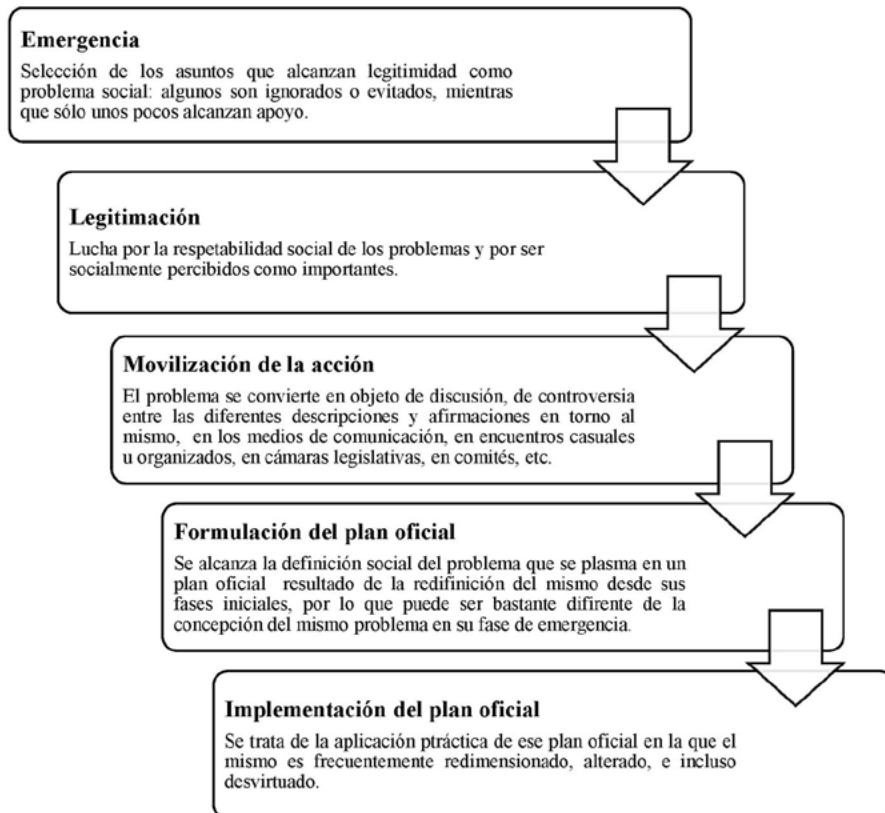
Emergencia

Selección de los asuntos que alcanzan legitimidad como problema social: algunos son ignorados o evitados, mientras que sólo unos pocos alcanzan apoyo.

Legitimación

Lucha por la respetabilidad social de los problemas y por ser socialmente percibidos como importantes.

Movilización de la acción

El problema se convierte en objeto de discusión, de controversia entre las diferentes descripciones y afirmaciones en torno al mismo, en los medios de comunicación, en encuentros casuales u organizados, en cámaras legislativas, en comités, etc.

Formulación del plan oficial

Se alcanza la definición social del problema que se plasma en un plan oficial resultado de la redifinición del mismo desde sus fases iniciales, por lo que puede ser bastante difirente de la concepción del mismo problema en su fase de emergencia.

Implementación del plan oficial

Se trata de la aplicación ptráctica de ese plan oficial en la que el mismo es frecuentemente redimensionado, alterado, e incluso desvirtuado.